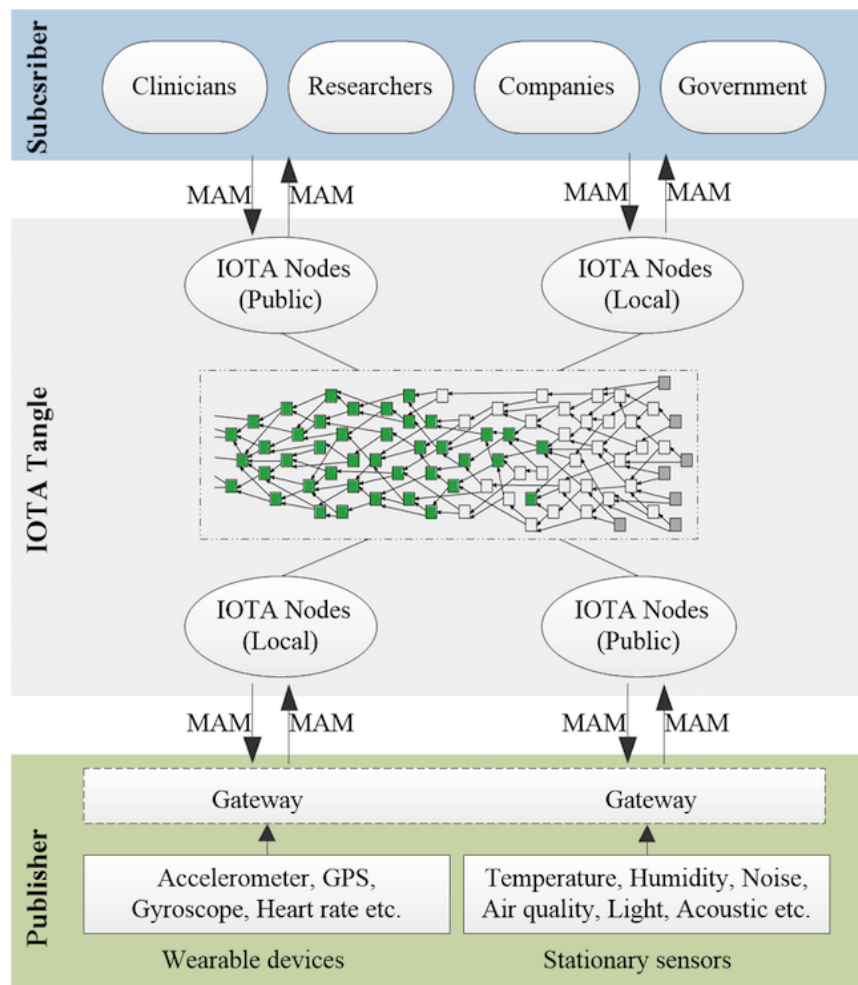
Subcsriber

Clinicians

Researchers

Companies

Government

MAM

MAM

MAM

MAM

IOTA Tangle

IOTA Nodes (Public)

IOTA Nodes (Local)

IOTA Nodes (Local)

IOTA Nodes (Public)

MAM

MAM

MAM

MAM

Publisher

Gateway

Gateway

Accelerometer, GPS, Gyroscope, Heart rate etc.

Temperature, Humidity, Noise, Air quality, Light, Acoustic etc.

Wearable devices

Stationary sensors